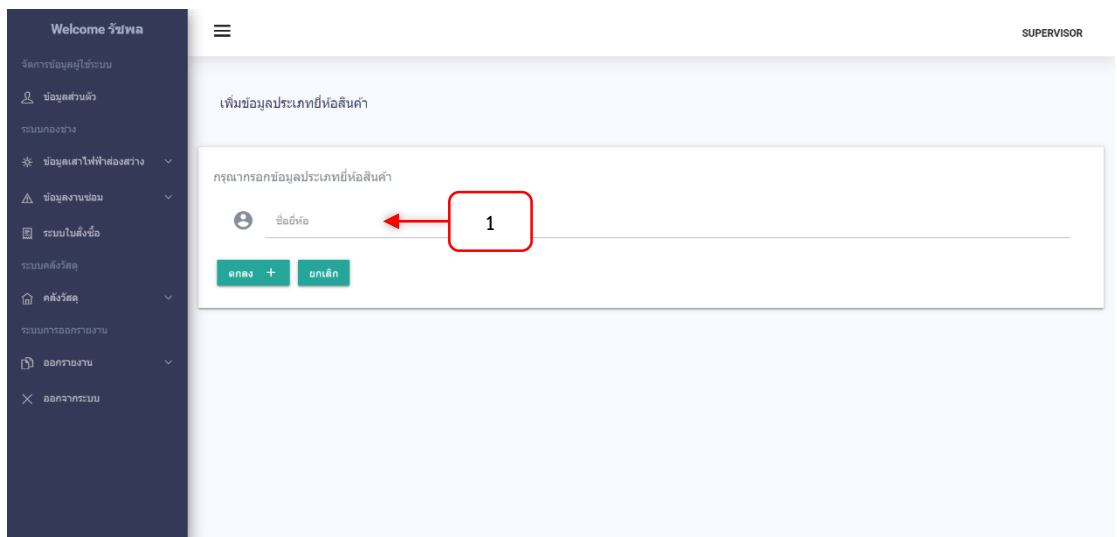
Welcome รัชพล

จัดการข้อมูลผู้ใช้ระบบ

ข้อมูลส่วนตัว

ระบบกองช่าง

ข้อมูลเสาไฟฟ้าส่องสว่าง

ข้อมูลงานซ่อม

ระบบใบสั่งซื้อ

ระบบคลังวัสดุ

คลังวัสดุ

ระบบการออกรายงาน

ออกรายงาน

ออกจากระบบ

SUPERVISOR

เพิ่มข้อมูลประเภทยี่ห้อสินค้า

กรุณากรอกข้อมูลประเภทยี่ห้อสินค้า

ชื่อยี่ห้อ

1

ตกลง +

ยกเลิก